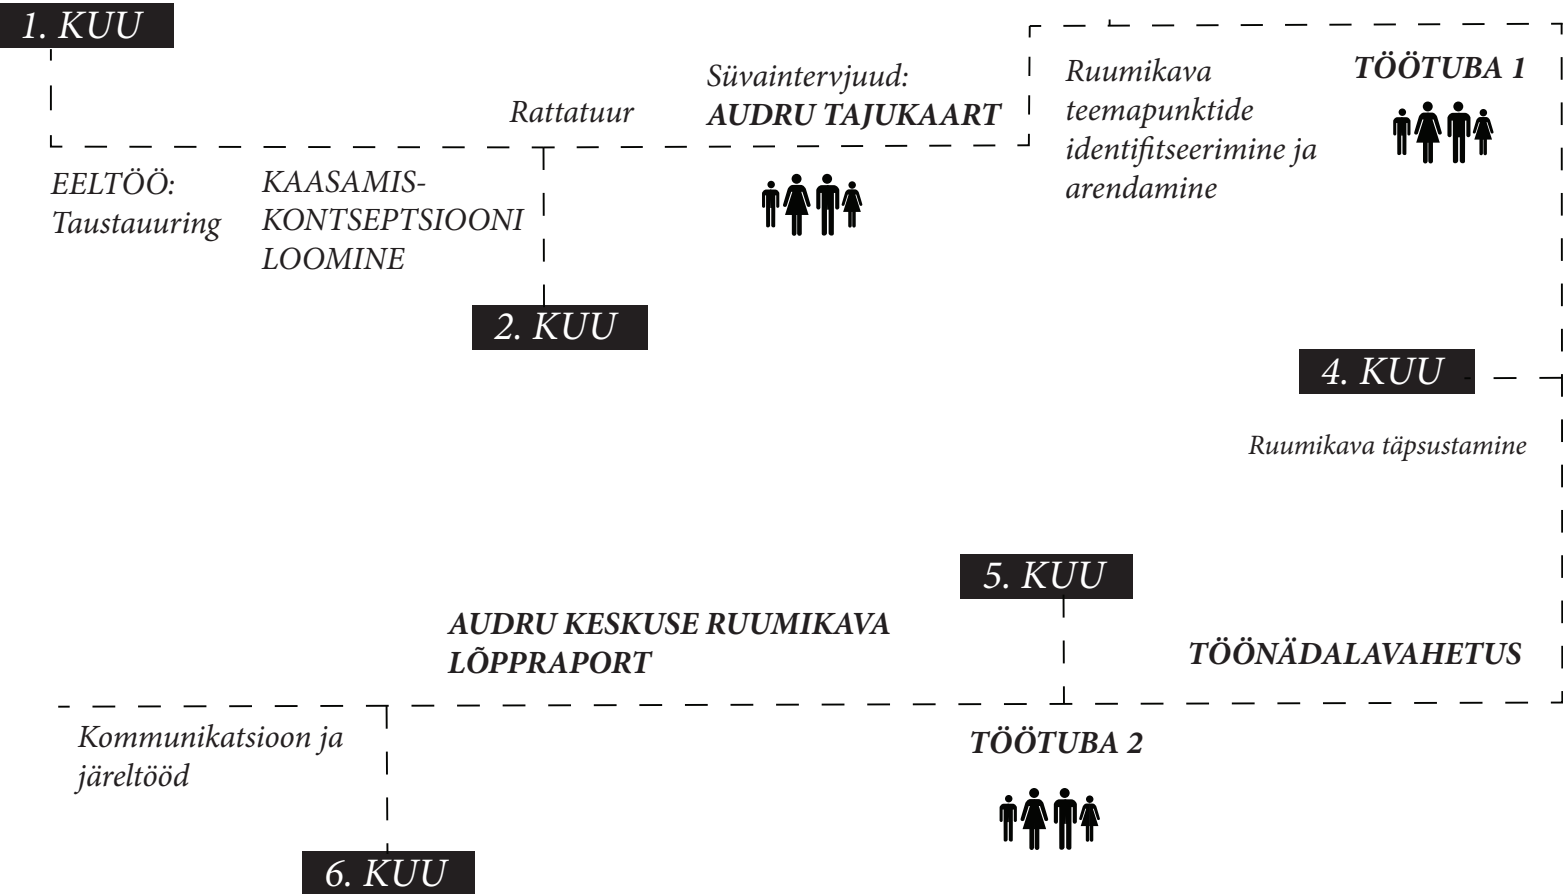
1. KUU

EELTÖÖ: Taustauuring

KAASAMISKONTSEPTSIOONI LOOMINE

Rattatuur

Süvaintervjuud: AUDRU TAJUKAART

Ruumikava teemapunktide identifitseerimine ja arendamine

TÖÖTUBA 1

2. KUU

4. KUU

Ruumikava täpsustamine

5. KUU

AUDRU KESKUSE RUUMIKAVA LÕPPRAPORT

TÖÖNÄDALAVAHETUS

Kommunikatsioon ja järeltööd

TÖÖTUBA 2

6. KUU